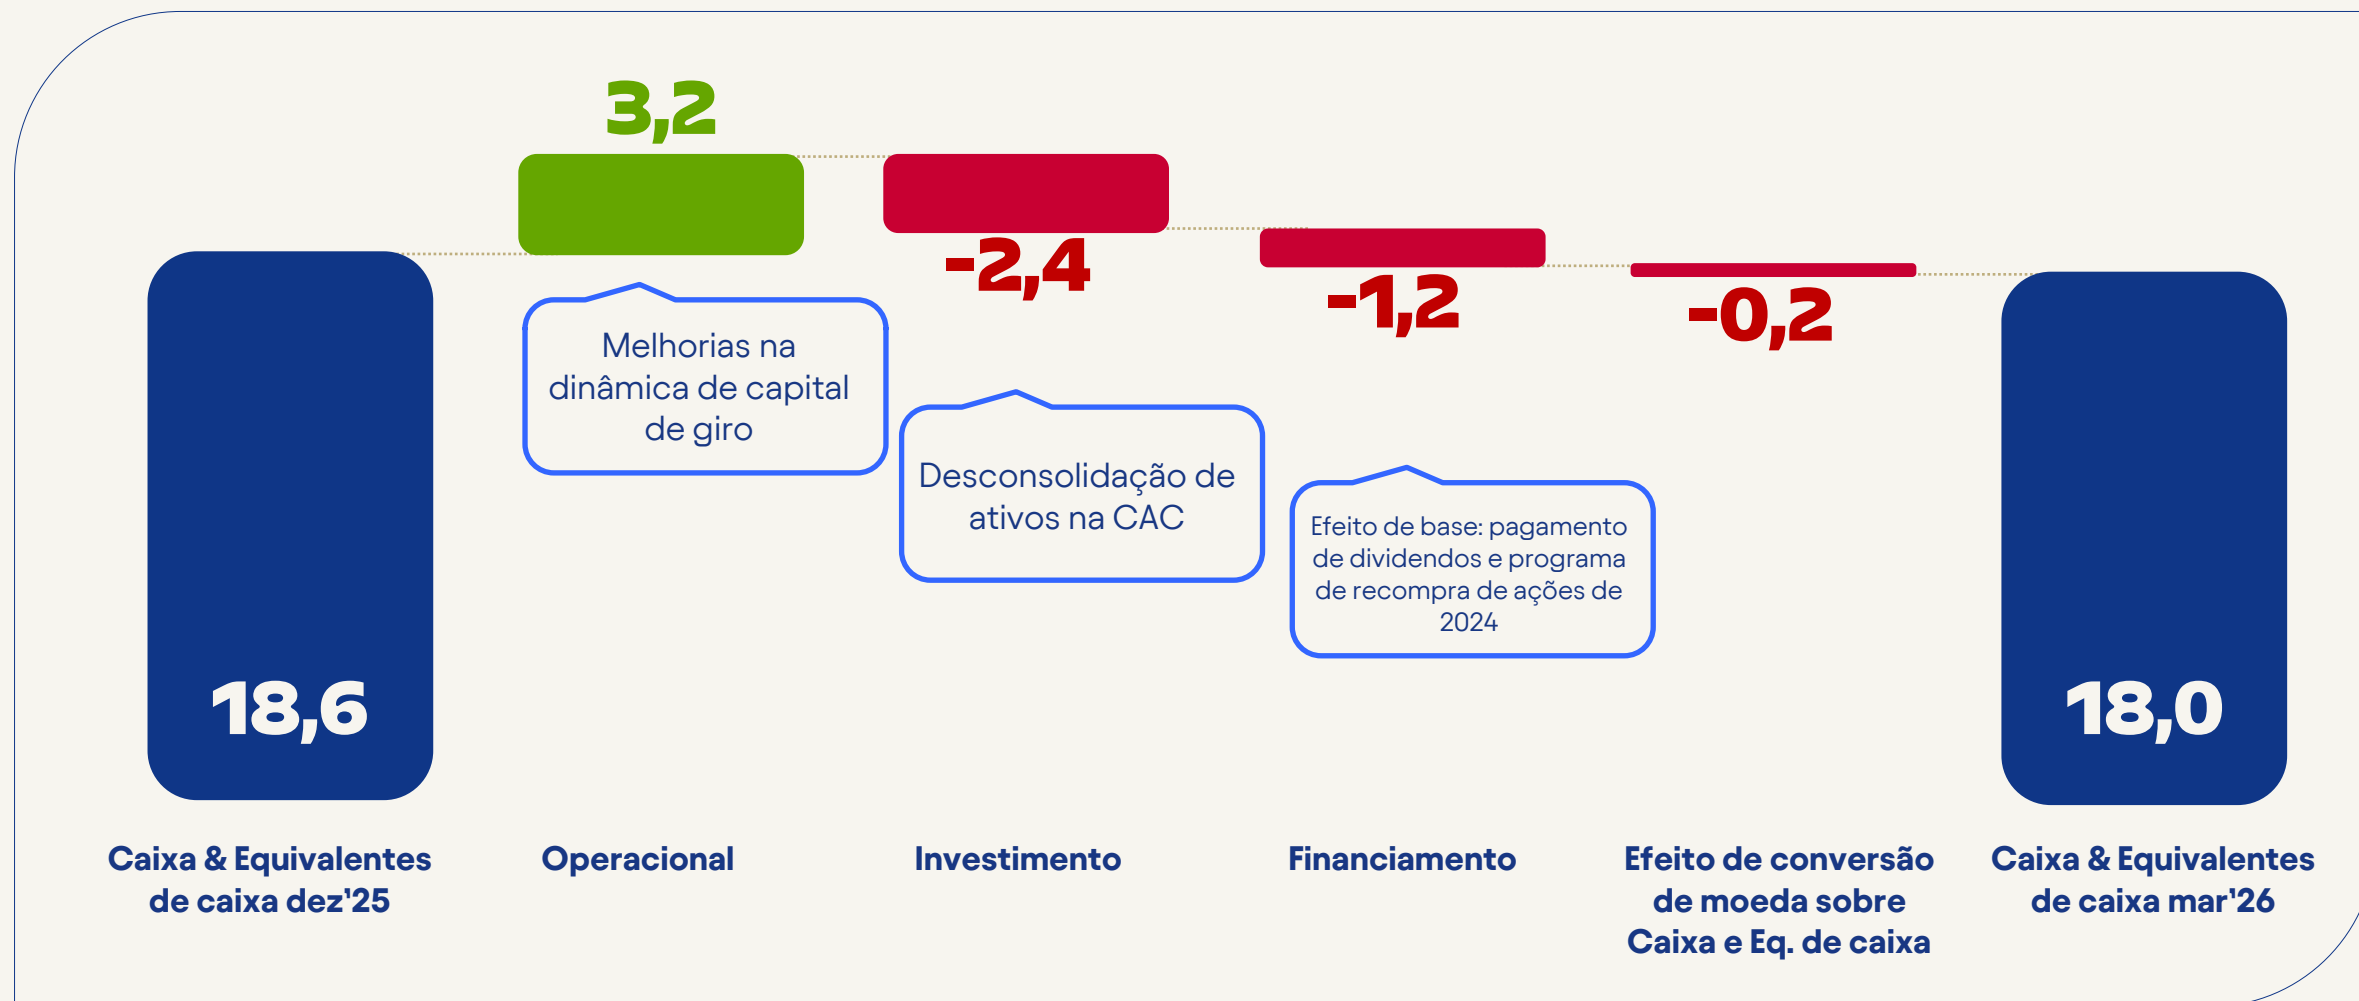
3,2

-2,4

-1,2

-0,2

Melhorias na dinâmica de capital de giro

Desconsolidação de ativos na CAC

Efeito de base: pagamento de dividendos e programa de recompra de ações de 2024

18,6

18,0

Caixa & Equivalentes de caixa dez'25

Operacional

Investimento

Financiamento

Efeito de conversão de moeda sobre Caixa e Eq. de caixa

Caixa & Equivalentes de caixa mar'26